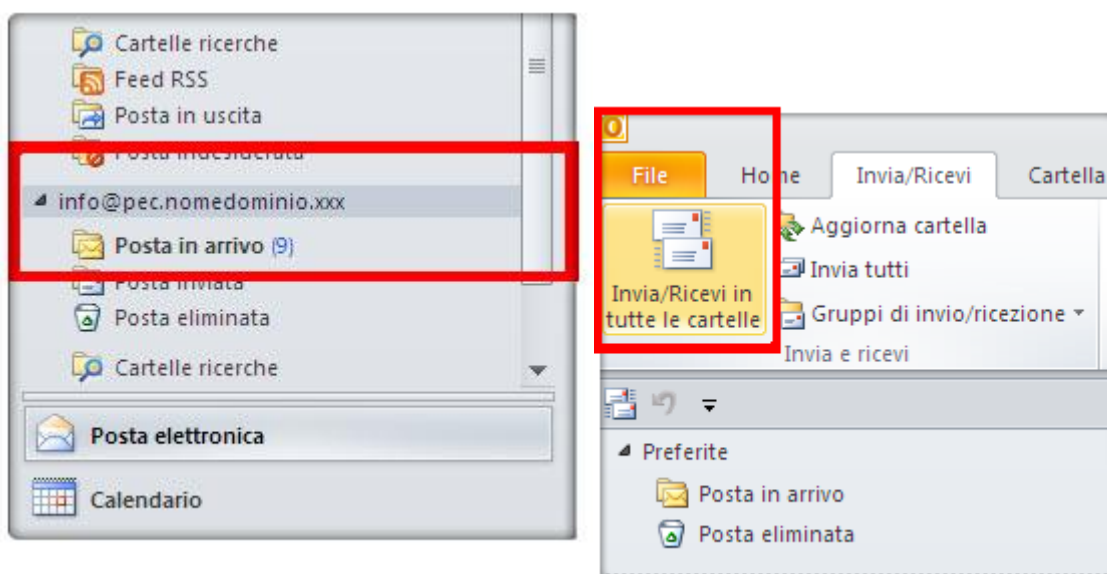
Cartelle ricerche
Feed RSS
Posta in uscita
Posta indesiderata
info@pec.nomedominio.xxx
Posta in arrivo (9)
Posta inviata
Posta eliminata
Cartelle ricerche
Posta elettronica
Calendario

File
Home
Invia/Ricevi
Cartella
Invia/Ricevi in tutte le cartelle
Aggiorna cartella
Invia tutti
Gruppi di invio/ricezione
Invia e ricevi
Preferite
Posta in arrivo
Posta eliminata